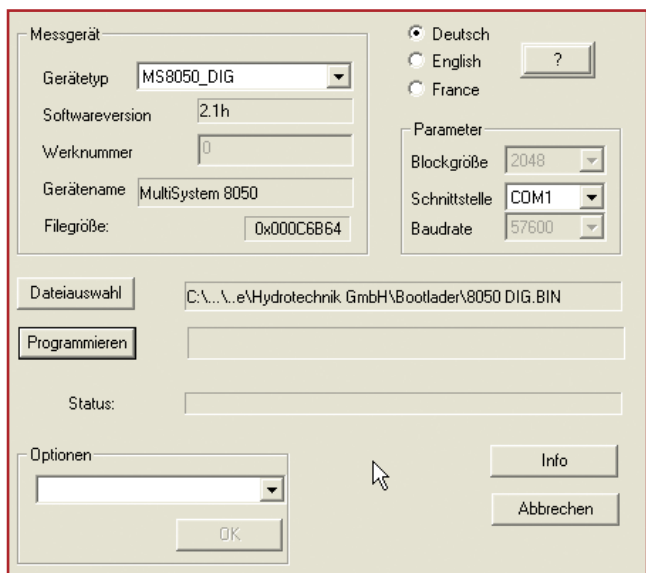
Messgerät

Gerätetyp MS8050_DIG

Softwareversion 2.1h

Werknummer 0

Gerätename MultiSystem 8050

Filegröße: 0x000C6B64

Deutsch

English

France

?

Parameter

Blockgröße 2048

Schnittstelle COM1

Baudrate 57600

Dateiauswahl C:\...\..e\Hydrotechnik GmbH\Bootlader\8050 DIG.BIN

Programmieren

Status:

Optionen

OK

Info

Abbrechen